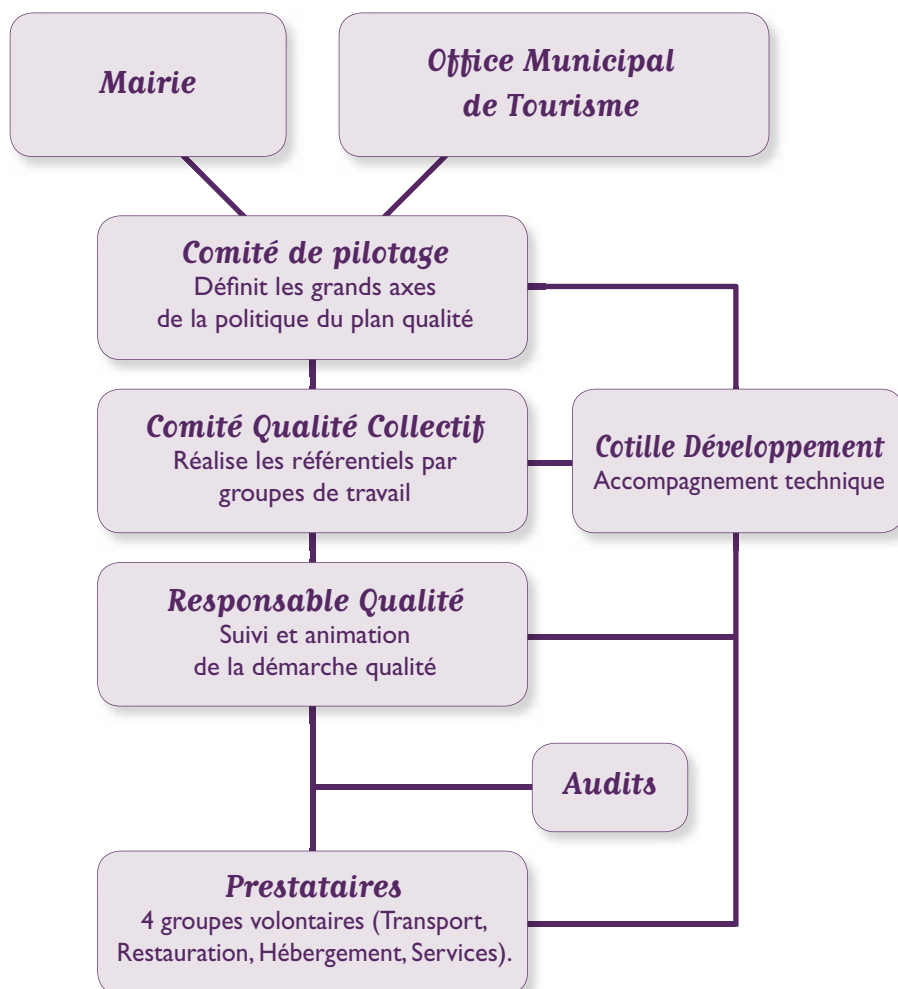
Mairie

Office Municipal de Tourisme

Comité de pilotage
Définit les grands axes de la politique du plan qualité

Comité Qualité Collectif
Réalise les référentiels par groupes de travail

Cotille Développement
Accompagnement technique

Responsable Qualité
Suivi et animation de la démarche qualité

Audits

Prestataires
4 groupes volontaires (Transport, Restauration, Hébergement, Services).